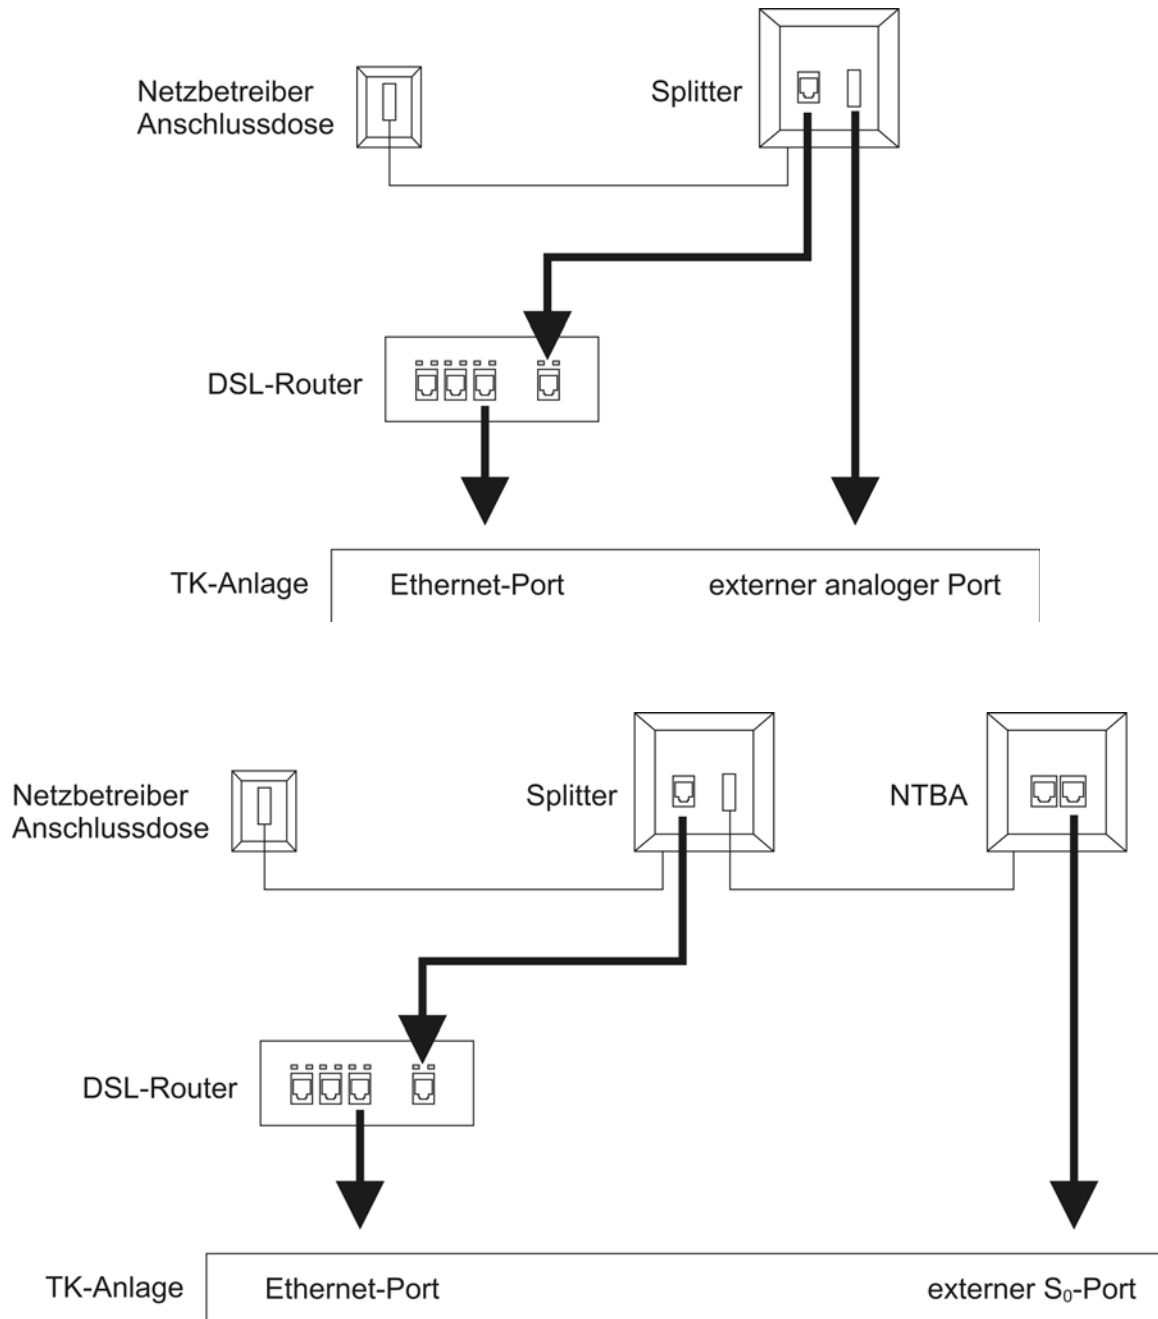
Netzbetreiber Anschlussdose

Splitter

DSL-Router

TK-Anlage

Ethernet-Port

externer analoger Port

Netzbetreiber Anschlussdose

Splitter

NTBA

DSL-Router

TK-Anlage

Ethernet-Port

externer $S_0$-Port